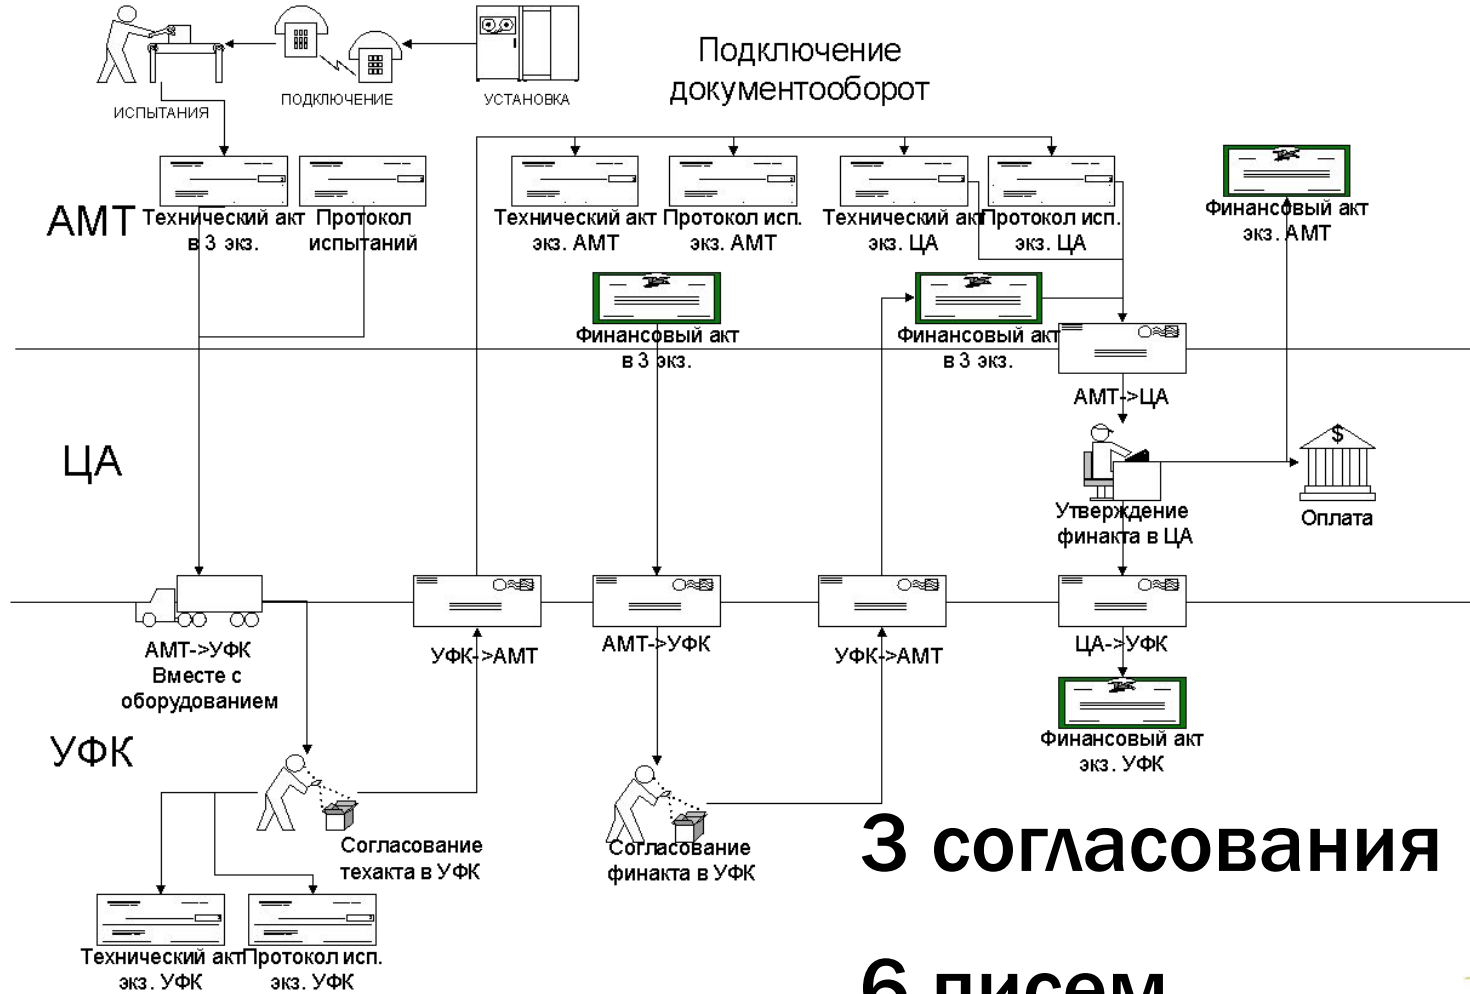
ИСПЫТАНИЯ

ПОДКЛЮЧЕНИЕ

УСТАНОВКА

Подключение документооборот

АМТ

Технический акт в 3 экз.

Протокол испытаний

Технический акт экз. АМТ

Протокол исп. экз. АМТ

Технический акт экз. ЦА

Протокол исп. экз. ЦА

Финансовый акт экз. АМТ

Финансовый акт в 3 экз.

Финансовый акт в 3 экз.

АМТ->ЦА

ЦА

Утверждение финакта в ЦА

Оплата

АМТ->УФК Вместе с оборудованием

УФК->АМТ

АМТ->УФК

УФК->АМТ

ЦА->УФК

Финансовый акт экз. УФК

УФК

Согласование техакта в УФК

Согласование финакта в УФК

3 согласования

Технический акт экз. УФК

Протокол исп. экз. УФК

6 писем